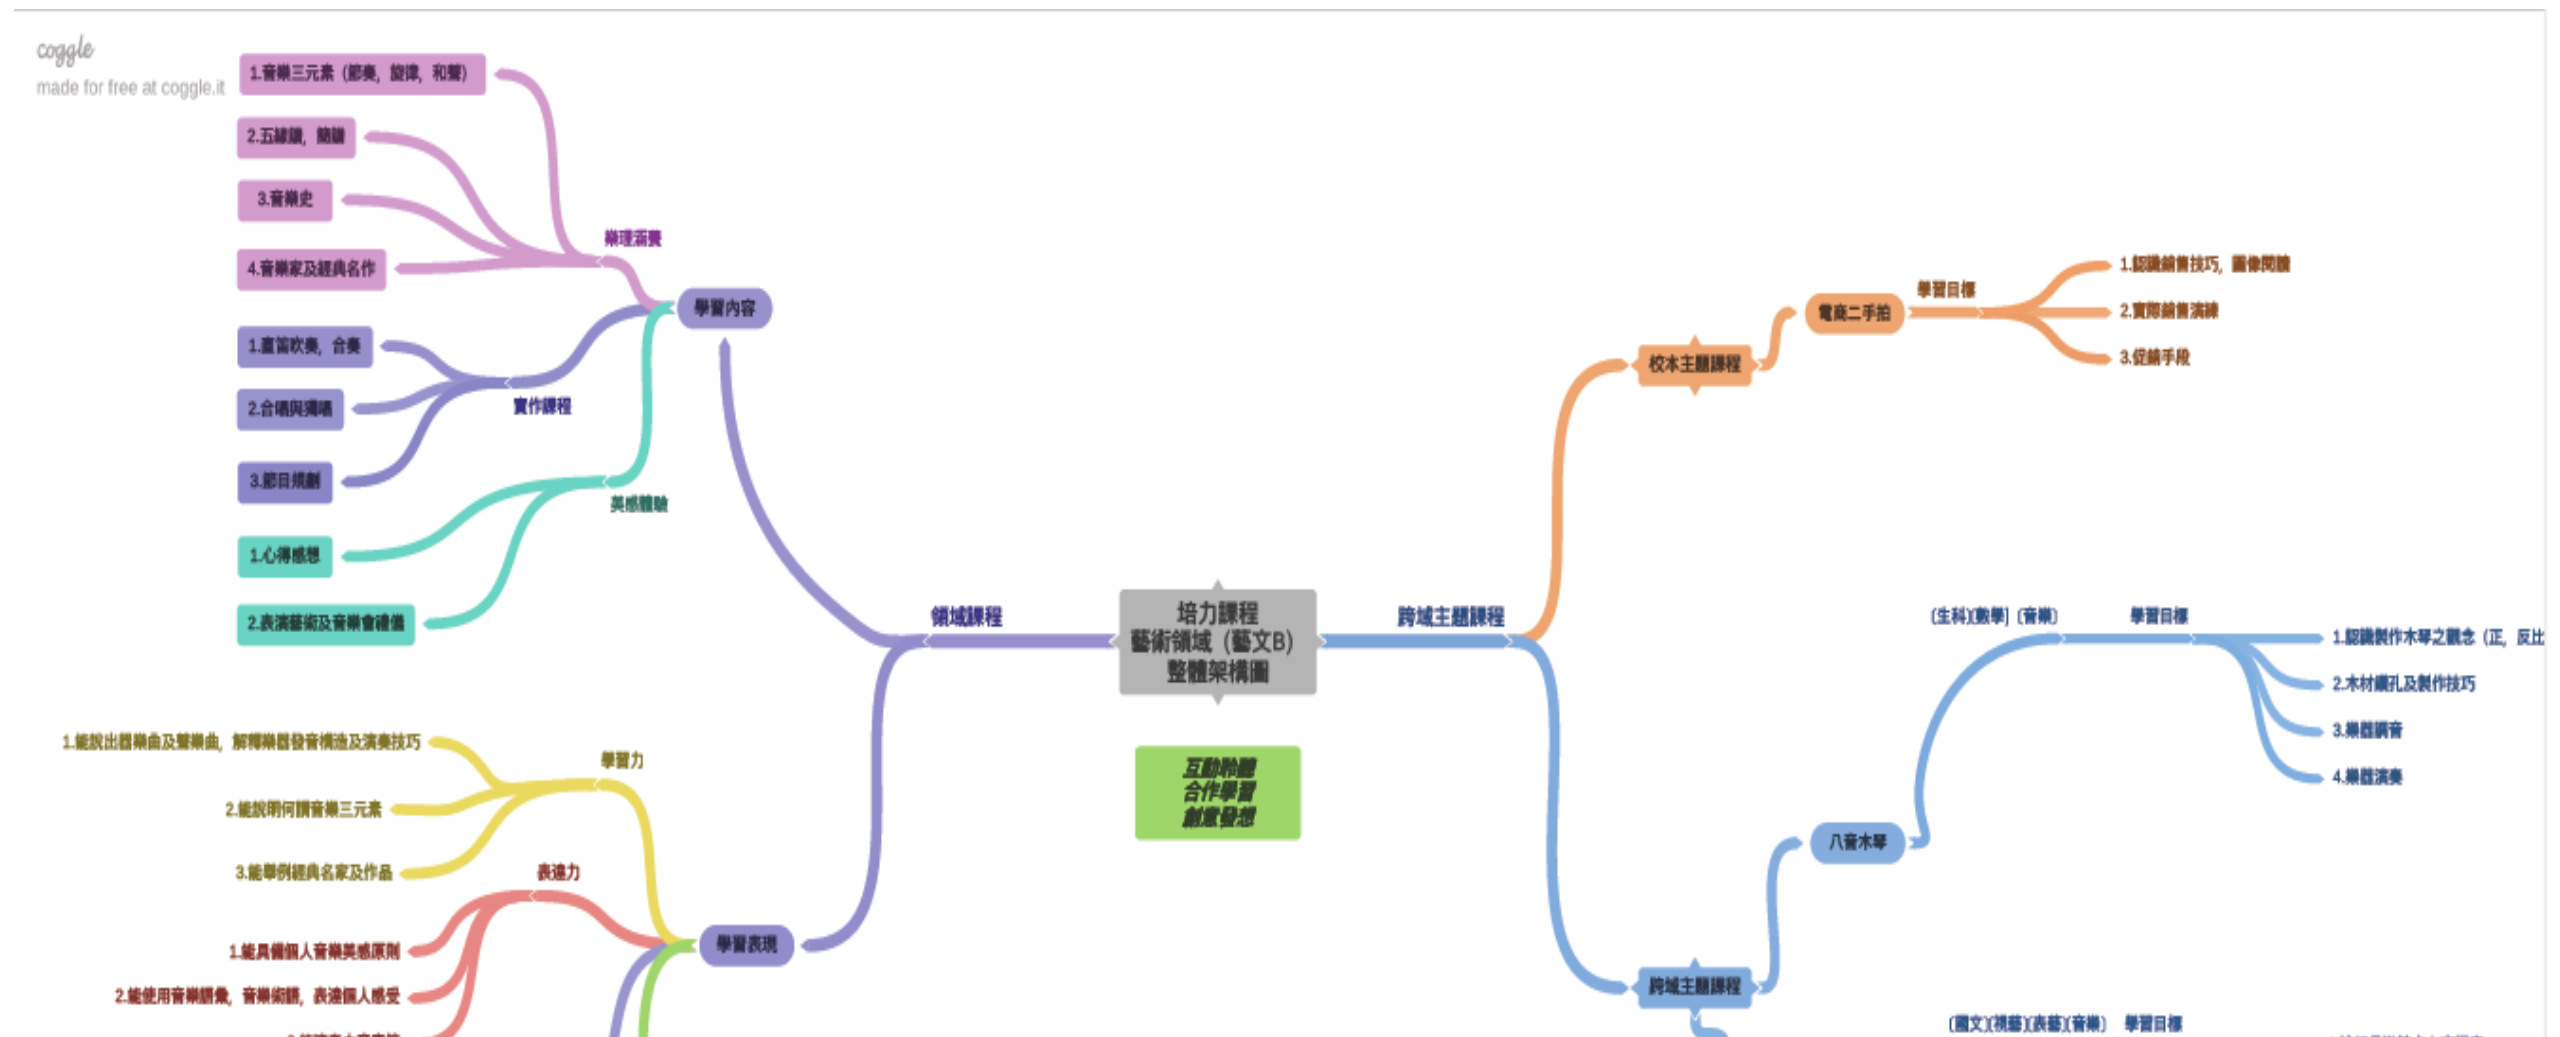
coggle
made for free at coggle.it

培力課程
藝術領域（藝文B）
整體架構圖

互動聆聽
合作學習
創意發想

領域課程

學習內容

樂理涵養
1.音樂三元素（節奏，旋律，和聲）
2.五線譜，簡譜
3.音樂史
4.音樂家及經典名作

實作課程
1.直笛吹奏，合奏
2.合唱與獨唱
3.節目規劃

美感體驗
1.心得感想
2.表演藝術及音樂會禮儀

學習表現

學習力
1.能說出器樂曲及聲樂曲，解釋樂器發音構造及演奏技巧
2.能說明何謂音樂三元素
3.能舉例經典名家及作品

表達力
1.能具備個人音樂美感原則
2.能使用音樂語彙，音樂術語，表達個人感受
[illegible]

跨域主題課程

校本主題課程
電商二手拍
學習目標
1.認識銷售技巧，圖像閱讀
2.實際銷售演練
3.促銷手段

跨域主題課程
八音木琴
(生科)(數學)（音樂）
學習目標
1.認識製作木琴之觀念（正，反比
2.木材鑽孔及製作技巧
3.樂器調音
4.樂器演奏

(國文)(視藝)(表藝)(音樂) 學習目標
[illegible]